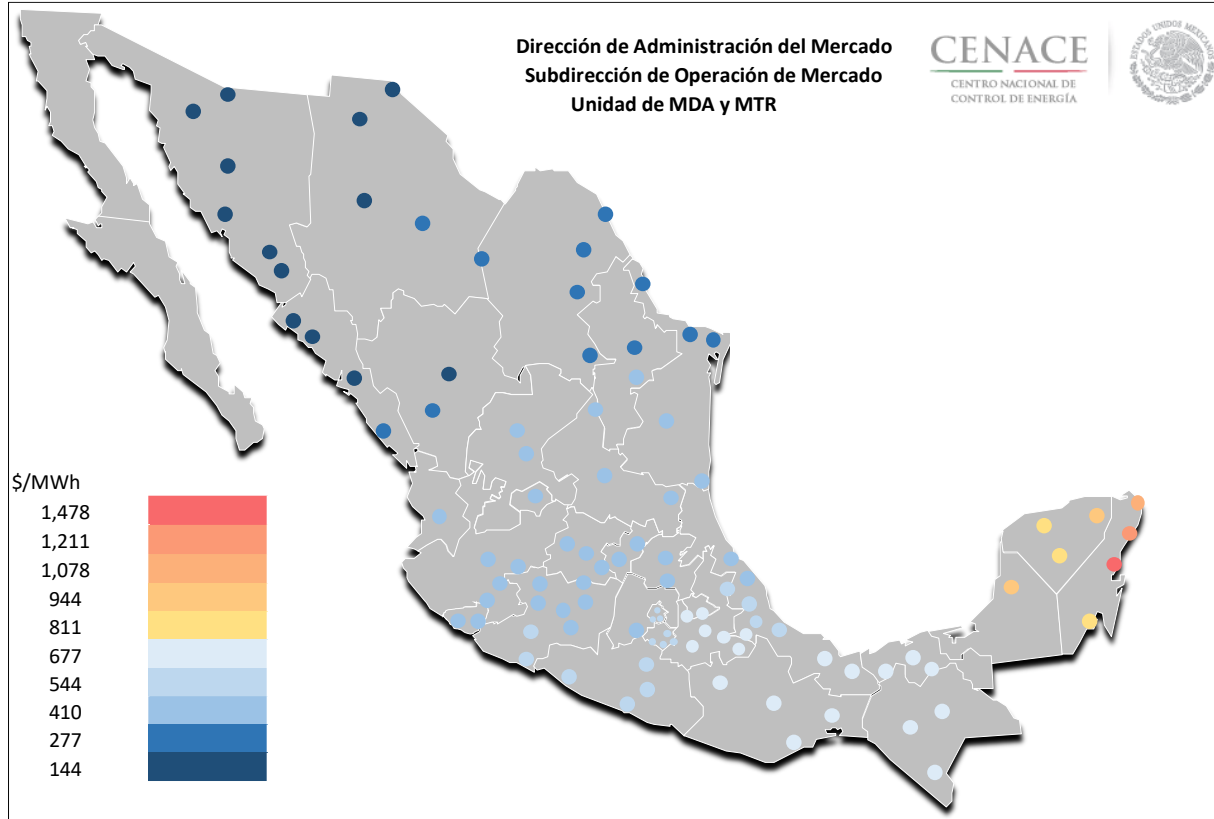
Dirección de Administración del Mercado
Subdirección de Operación de Mercado
Unidad de MDA y MTR

CENACE
CENTRO NACIONAL DE CONTROL DE ENERGÍA

ESTADOS UNIDOS MEXICANOS

$/MWh
1,478
1,211
1,078
944
811
677
544
410
277
144